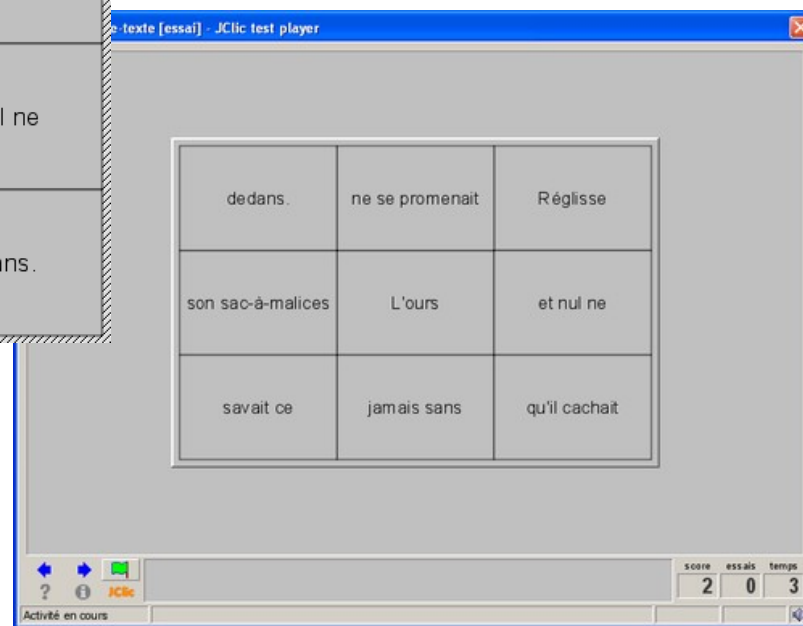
l ne

ans.

e-texte [essai] - JClic test player

| dedans. | ne se promenait | Réglisse |
|---|---|---|
| son sac-à-malices | L'ours | et nul ne |
| savait ce | jamais sans | qu'il cachait |

JClic

score 2
essais 0
temps 3

Activité en cours